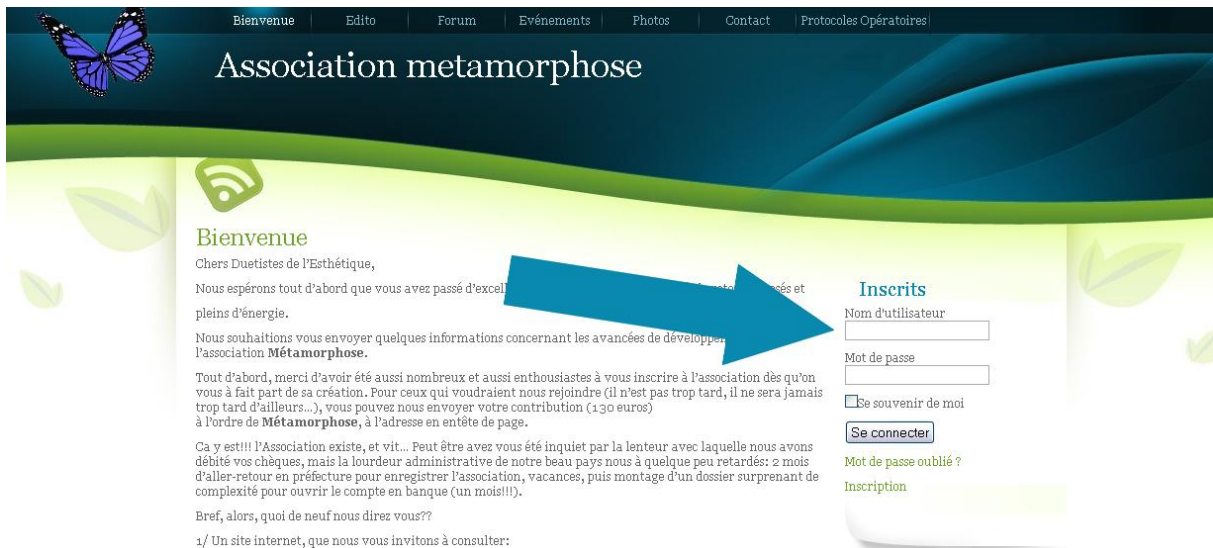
Bienvenue | Edito | Forum | Evénements | Photos | Contact | Protocoles Opératoires

Association metamorphose

Bienvenue

Chers Duetistes de l'Esthétique,

Nous espérons tout d'abord que vous avez passé d'excel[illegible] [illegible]sés et pleins d'énergie.

Nous souhaitions vous envoyer quelques informations concernant les avancées de développe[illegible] l'association **Métamorphose.**

Tout d'abord, merci d'avoir été aussi nombreux et aussi enthousiastes à vous inscrire à l'association dès qu'on vous à fait part de sa création. Pour ceux qui voudraient nous rejoindre (il n'est pas trop tard, il ne sera jamais trop tard d'ailleurs...), vous pouvez nous envoyer votre contribution (130 euros) à l'ordre de **Métamorphose**, à l'adresse en entête de page.

Ca y est!!! l'Association existe, et vit... Peut être avez vous été inquiet par la lenteur avec laquelle nous avons débité vos chèques, mais la lourdeur administrative de notre beau pays nous à quelque peu retardés: 2 mois d'aller-retour en préfecture pour enregistrer l'association, vacances, puis montage d'un dossier surprenant de complexité pour ouvrir le compte en banque (un mois!!!).

Bref, alors, quoi de neuf nous direz vous??

1/ Un site internet, que nous vous invitons à consulter:

Inscrits

Nom d'utilisateur

Mot de passe

Se souvenir de moi

Se connecter

Mot de passe oublié ?

Inscription